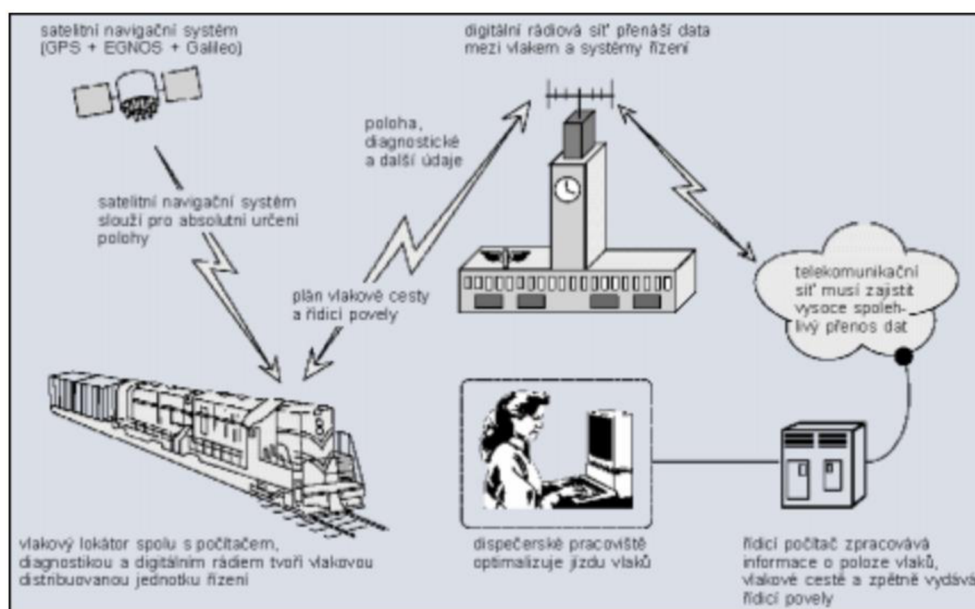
satelitní navigační systém
(GPS + EGNOS + Galileo)

digitální rádiová síť přenáší data mezi vlakem a systémy řízení

poloha, diagnostické a další údaje

satelitní navigační systém slouží pro absolutní určení polohy

plán vlakové cesty a řídicí povely

telekomunikační síť musí zajistit vysoce spolehlivý přenos dat

vlakový lokátor spolu s počítačem, diagnostikou a digitálním rádiem tvoří vlakovou distribuovanou jednotku řízení

dispečerské pracoviště optimalizuje jízdu vlaků

řídicí počítač zpracovává informace o poloze vlaků, vlakové cestě a zpětně vydává řídicí povely